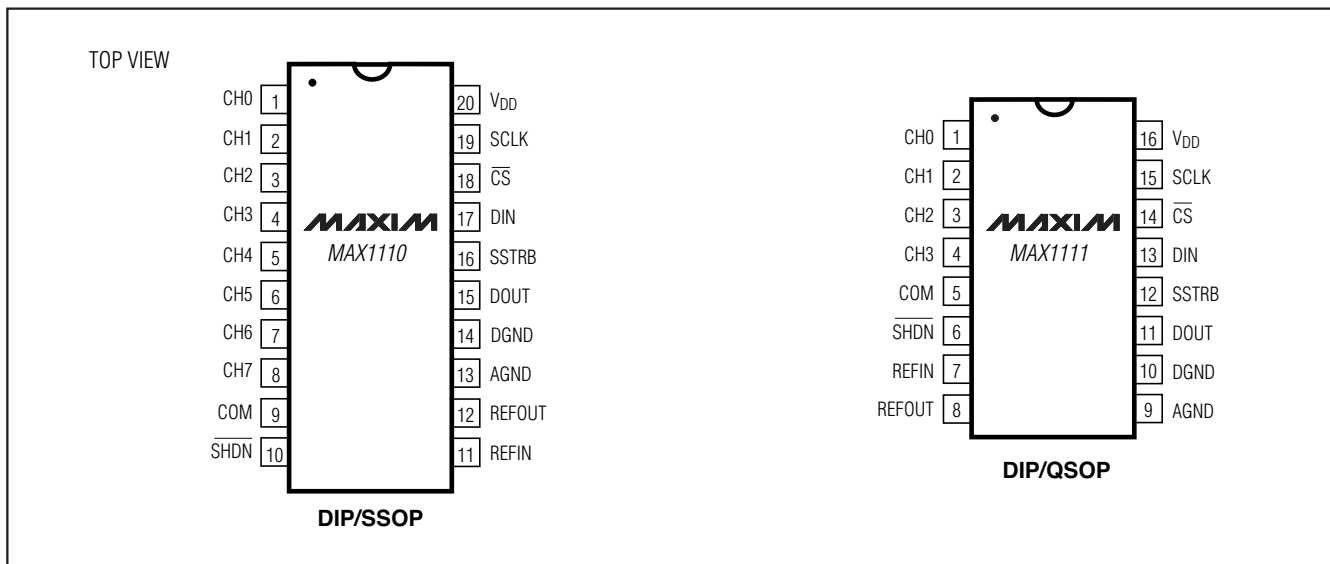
TOP VIEW

CH0 1
CH1 2
CH2 3
CH3 4
CH4 5
CH5 6
CH6 7
CH7 8
COM 9
$\overline{SHDN}$ 10

MAXIM
MAX1110

20 $V_{DD}$
19 SCLK
18 $\overline{CS}$
17 DIN
16 SSTRB
15 DOUT
14 DGND
13 AGND
12 REFOUT
11 REFIN

DIP/SSOP

CH0 1
CH1 2
CH2 3
CH3 4
COM 5
$\overline{SHDN}$ 6
REFIN 7
REFOUT 8

MAXIM
MAX1111

16 $V_{DD}$
15 SCLK
14 $\overline{CS}$
13 DIN
12 SSTRB
11 DOUT
10 DGND
9 AGND

DIP/QSOP